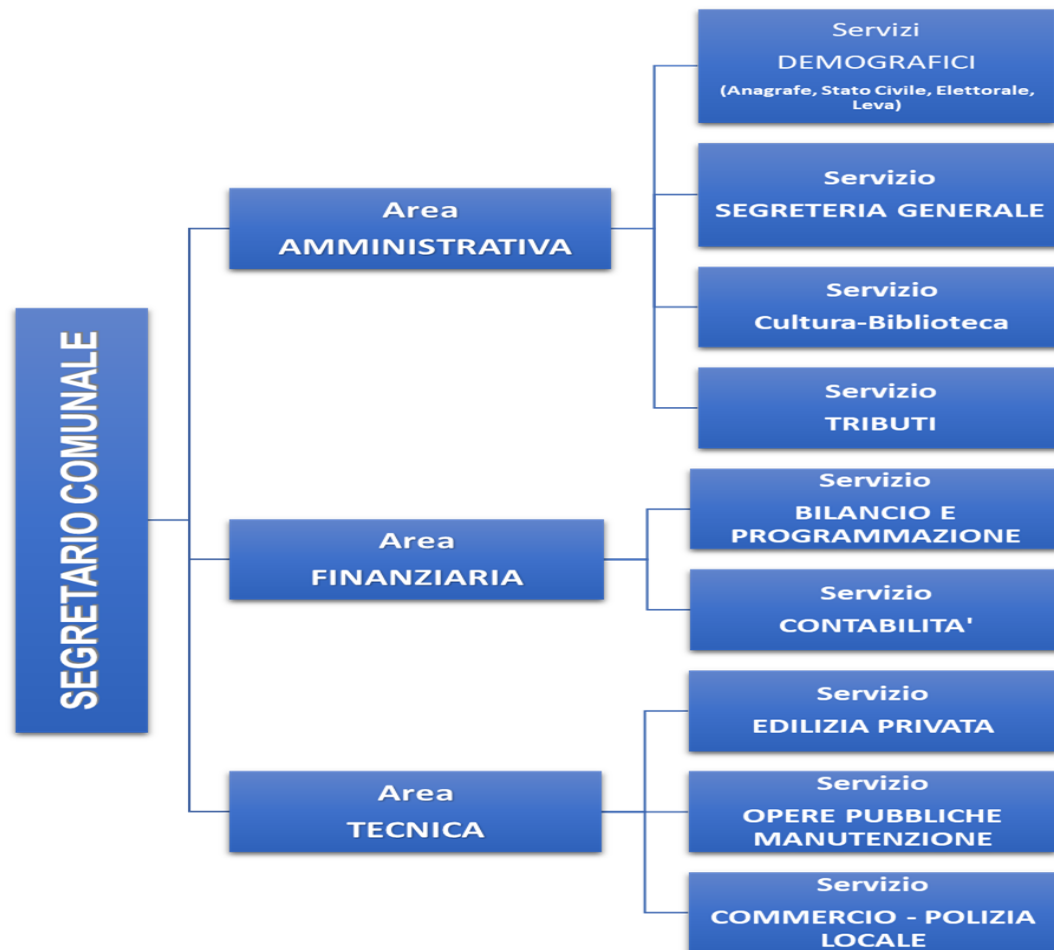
SEGRETARIO COMUNALE

Area
AMMINISTRATIVA

Servizi
DEMOGRAFICI
(Anagrafe, Stato Civile, Elettorale, Leva)

Servizio
SEGRETERIA GENERALE

Servizio
Cultura-Biblioteca

Servizio
TRIBUTI

Area
FINANZIARIA

Servizio
BILANCIO E PROGRAMMAZIONE

Servizio
CONTABILITA'

Area
TECNICA

Servizio
EDILIZIA PRIVATA

Servizio
OPERE PUBBLICHE MANUTENZIONE

Servizio
COMMERCIO - POLIZIA LOCALE